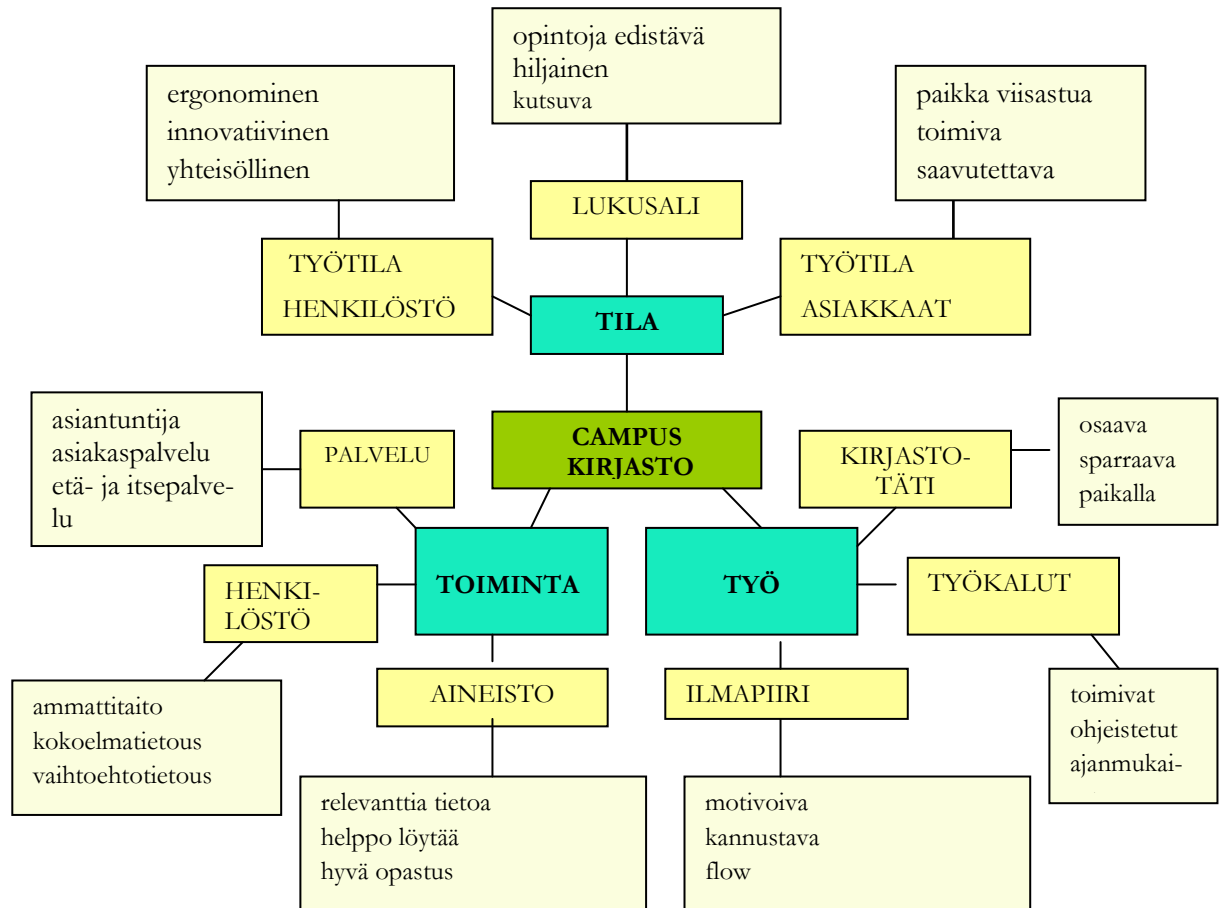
opintoja edistävä
hiljainen
kutsuva

ergonominen
innovatiivinen
yhteisöllinen

paikka viisastua
toimiva
saavutettava

LUKUSALI

TYÖTILA
HENKILÖSTÖ

TILA

TYÖTILA
ASIAKKAAT

asiantuntija
asiakaspalvelu
etä- ja itsepalvelu

PALVELU

CAMPUS
KIRJASTO

KIRJASTO-
TÄTI

osaava
sparraava
paikalla

HENKI-
LÖSTÖ

TOIMINTA

TYÖ

TYÖKALUT

ammattitaito
kokoelmatietous
vaihtoehtotietous

AINEISTO

ILMAPIIRI

toimivat
ohjeistetut
ajanmukai-

relevanttia tietoa
helppo löytää
hyvä opastus

motivoiva
kannustava
flow